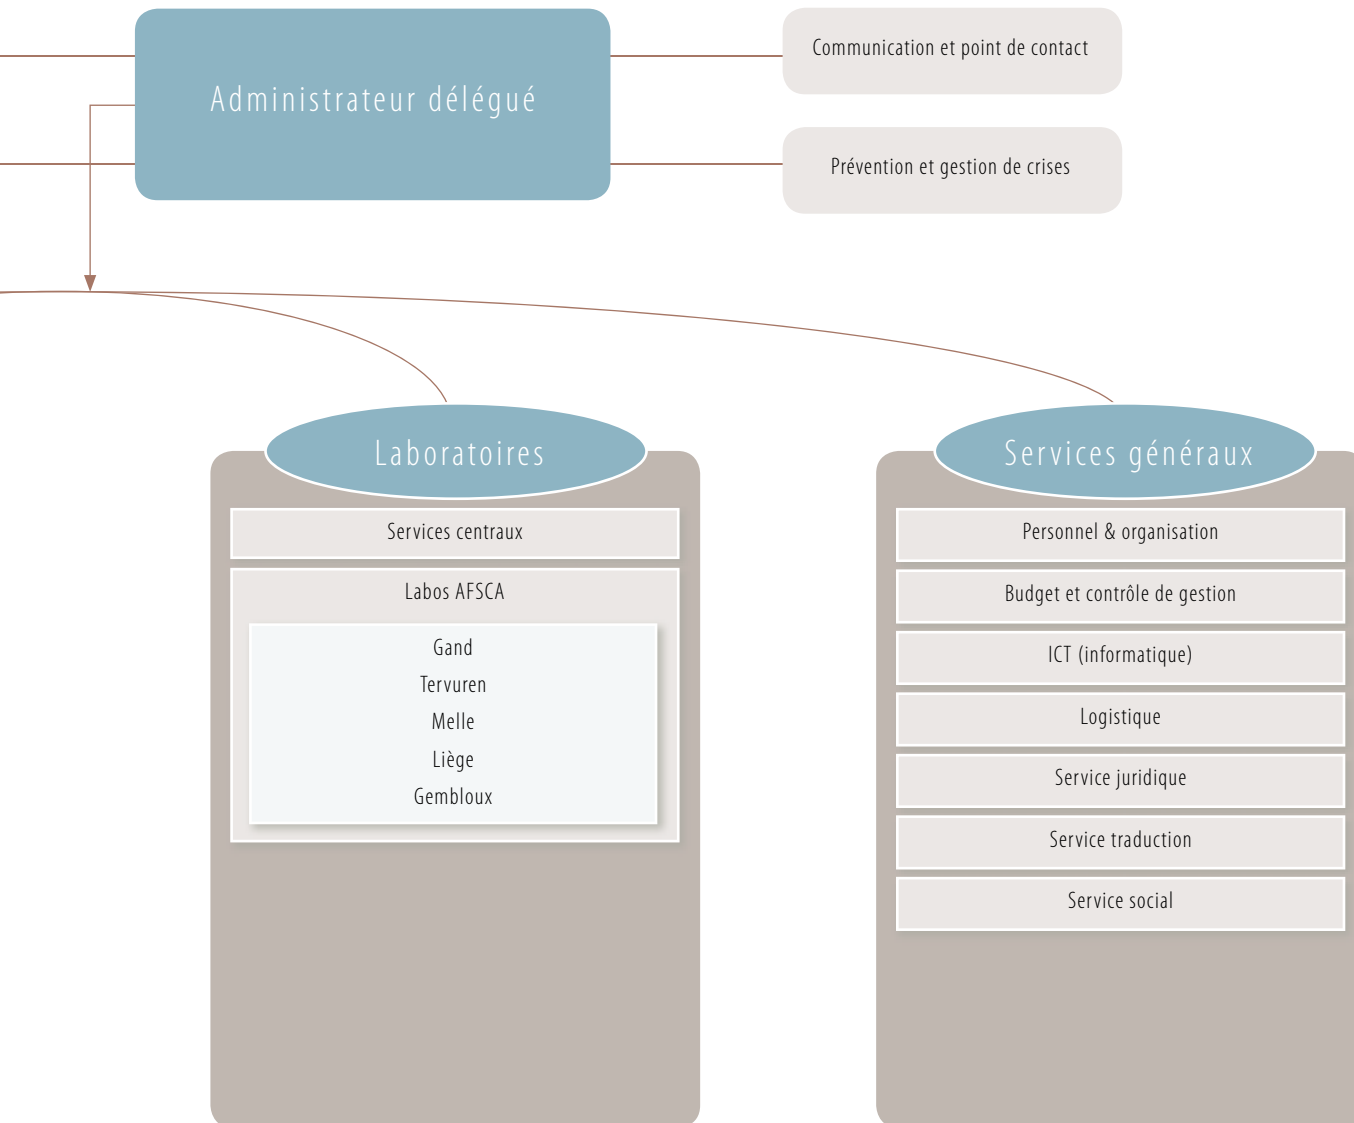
Administrateur délégué

Communication et point de contact

Prévention et gestion de crises

Laboratoires

Services centraux

Labos AFSCA

Gand
Tervuren
Melle
Liège
Gembloux

Services généraux

Personnel & organisation

Budget et contrôle de gestion

ICT (informatique)

Logistique

Service juridique

Service traduction

Service social